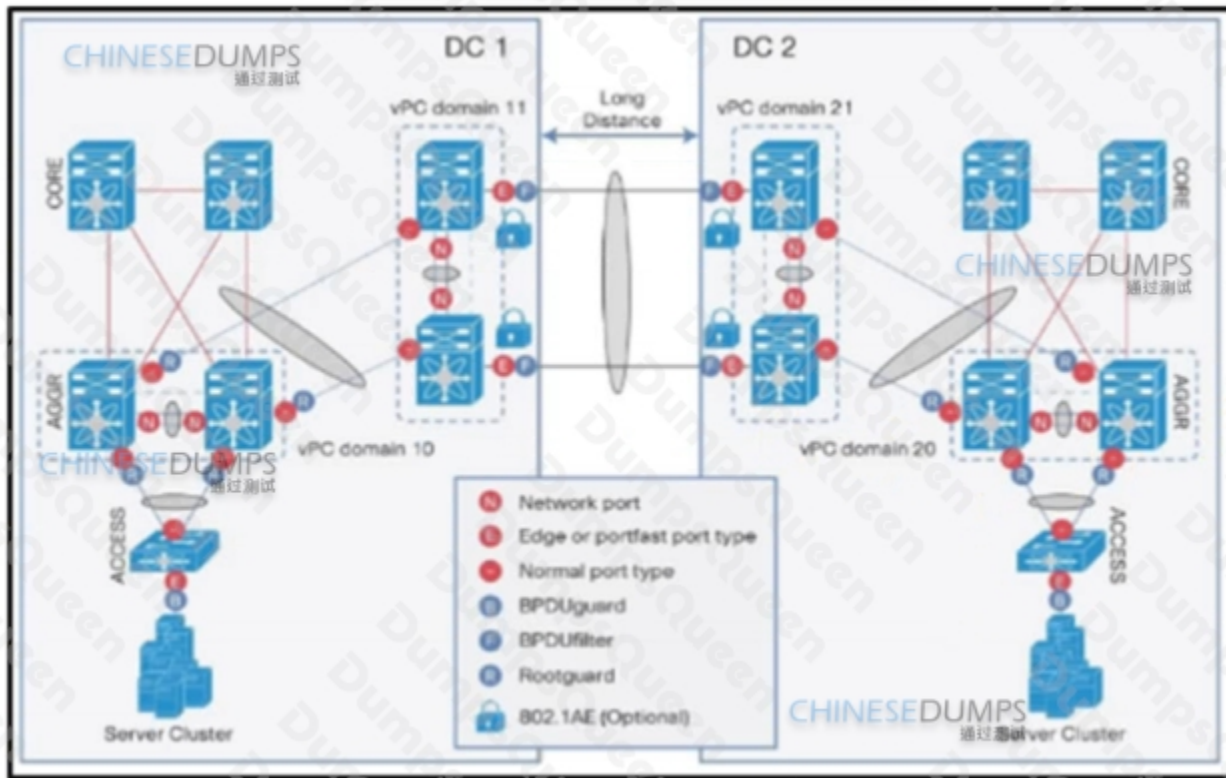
CHINESEDUMPS
通过测试

DC 1

DC 2

Long Distance

vPC domain 11

vPC domain 21

CORE

CORE

CHINESEDUMPS
通过测试

AGGR

AGGR

vPC domain 10

vPC domain 20

CHINESEDUMPS
通过测试

ACCESS

ACCESS

Server Cluster

Server Cluster

N Network port
E Edge or portfast port type
Normal port type
B BPDUguard
F BPDUfilter
R Rootguard
802.1AE (Optional)

CHINESEDUMPS
通过测试